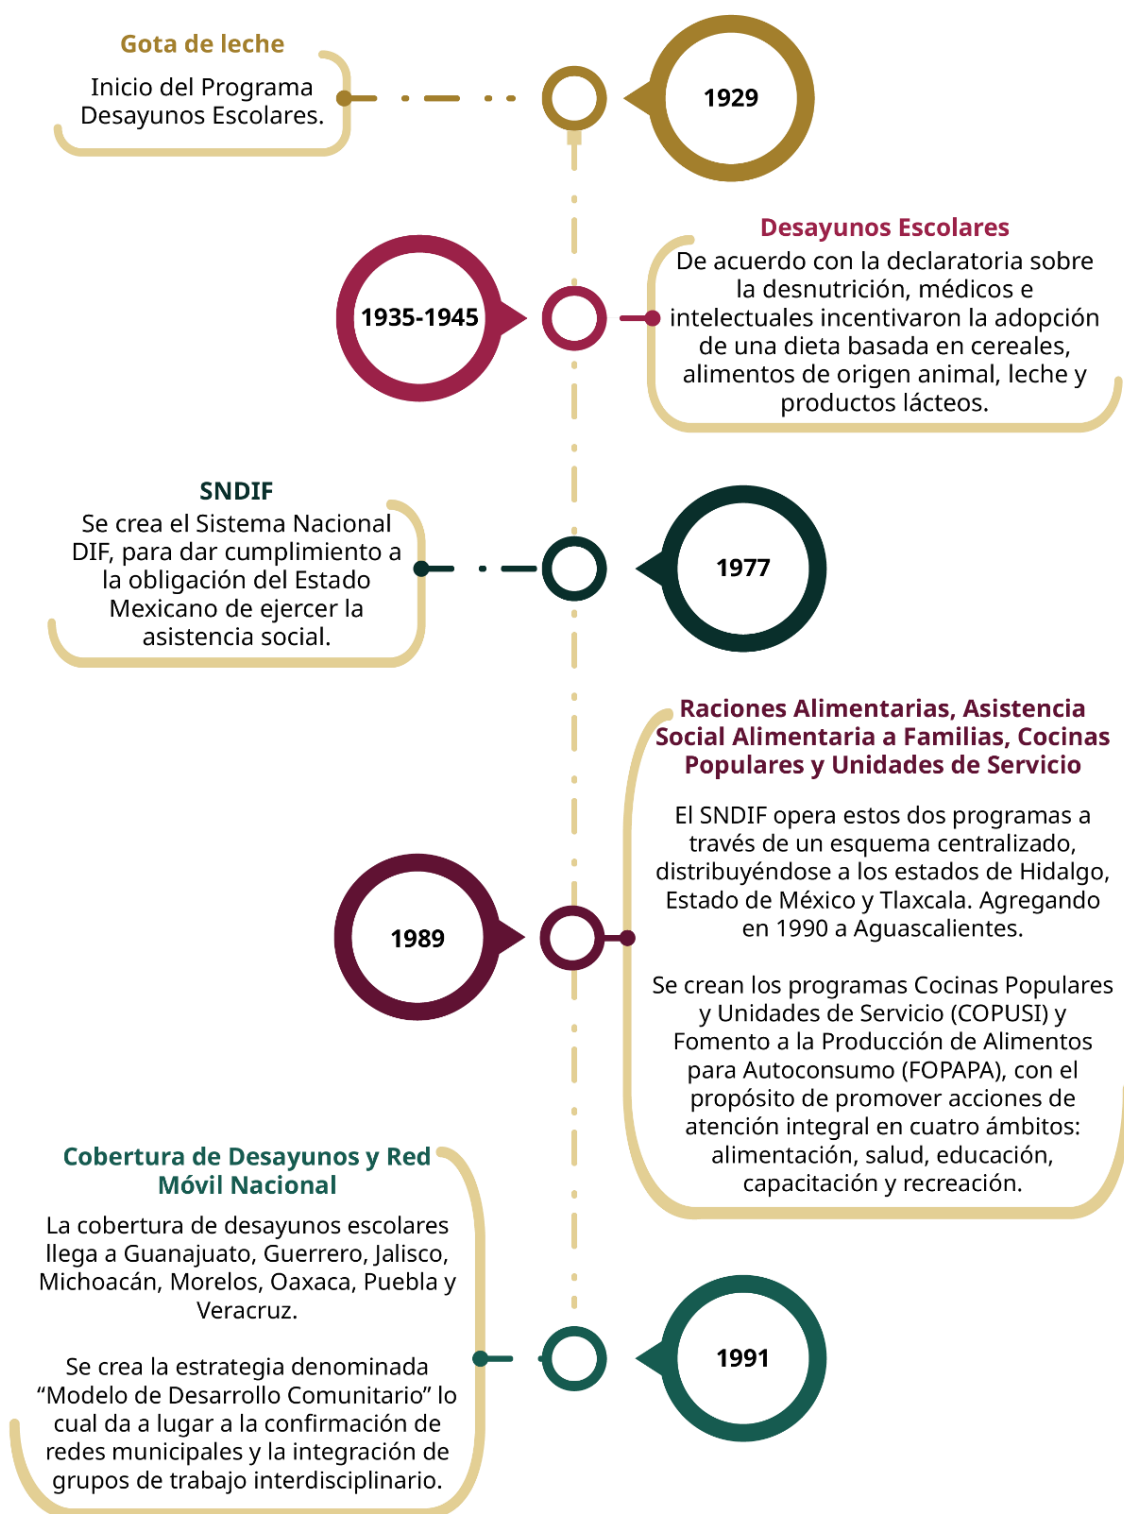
Gota de leche

Inicio del Programa Desayunos Escolares.

1929

1935-1945

Desayunos Escolares

De acuerdo con la declaratoria sobre la desnutrición, médicos e intelectuales incentivaron la adopción de una dieta basada en cereales, alimentos de origen animal, leche y productos lácteos.

SNDIF

Se crea el Sistema Nacional DIF, para dar cumplimiento a la obligación del Estado Mexicano de ejercer la asistencia social.

1977

Raciones Alimentarias, Asistencia Social Alimentaria a Familias, Cocinas Populares y Unidades de Servicio

El SNDIF opera estos dos programas a través de un esquema centralizado, distribuyéndose a los estados de Hidalgo, Estado de México y Tlaxcala. Agregando en 1990 a Aguascalientes.

Se crean los programas Cocinas Populares y Unidades de Servicio (COPUSI) y Fomento a la Producción de Alimentos para Autoconsumo (FOPAPA), con el propósito de promover acciones de atención integral en cuatro ámbitos: alimentación, salud, educación, capacitación y recreación.

1989

Cobertura de Desayunos y Red Móvil Nacional

La cobertura de desayunos escolares llega a Guanajuato, Guerrero, Jalisco, Michoacán, Morelos, Oaxaca, Puebla y Veracruz.

Se crea la estrategia denominada “Modelo de Desarrollo Comunitario” lo cual da a lugar a la confirmación de redes municipales y la integración de grupos de trabajo interdisciplinario.

1991